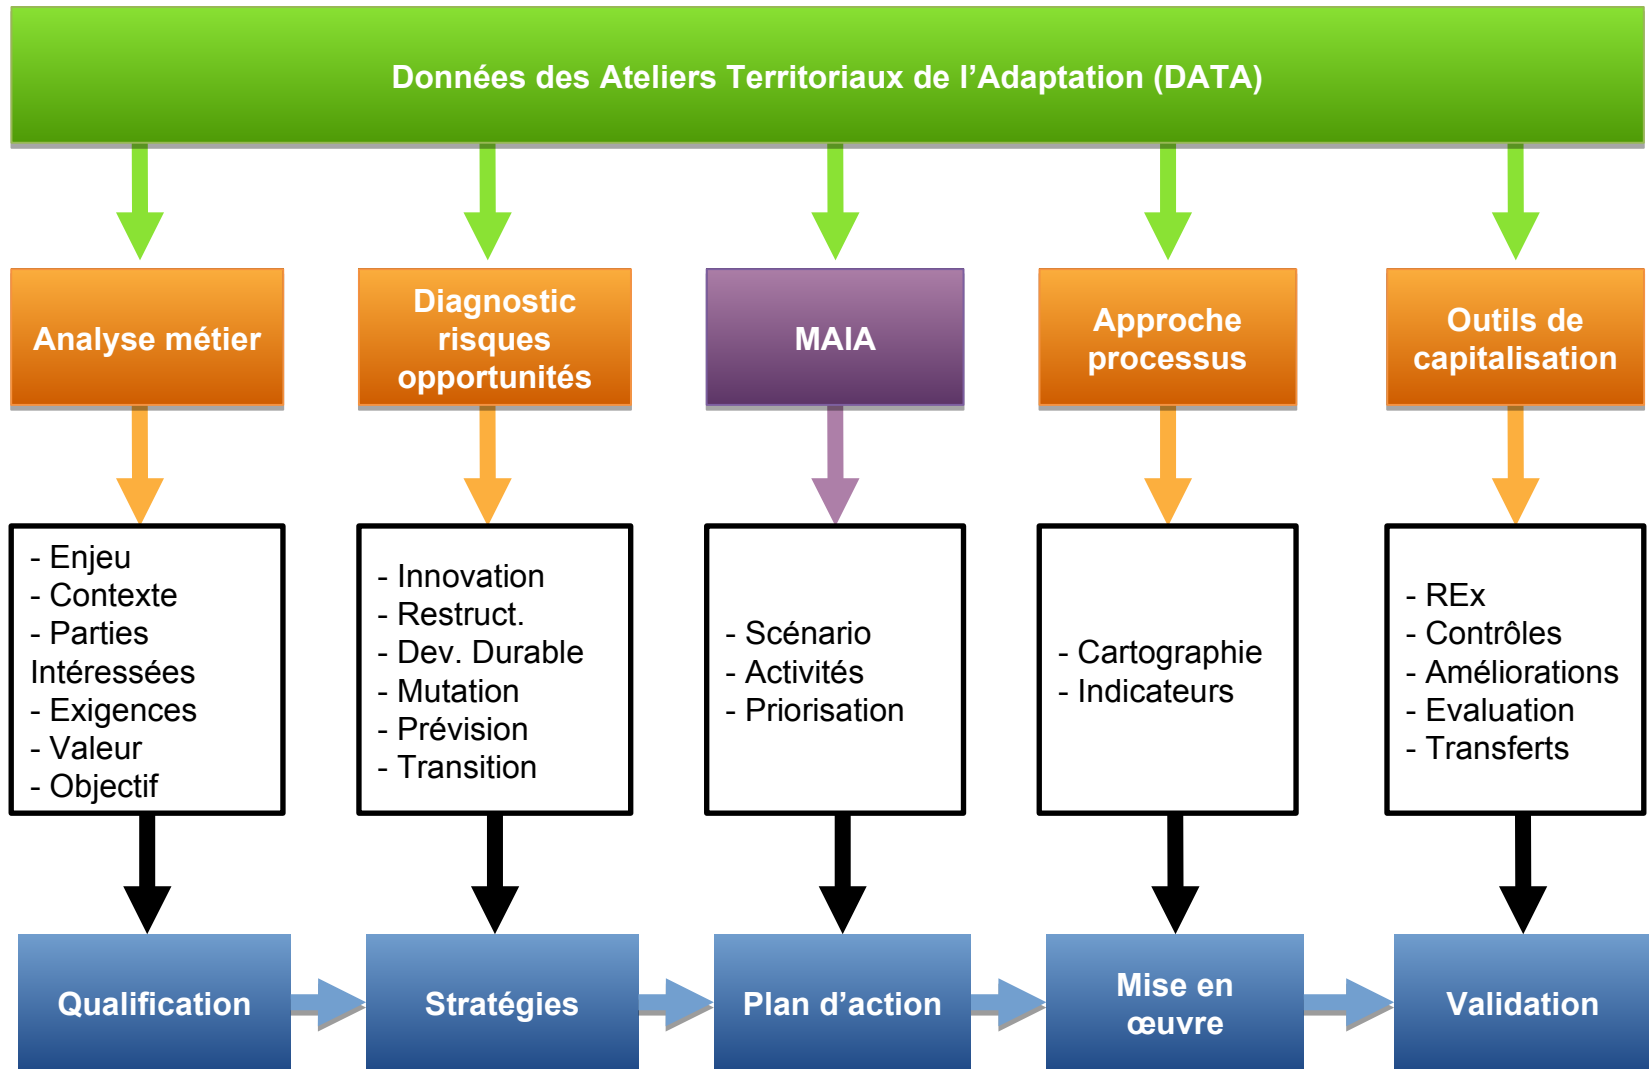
Données des Ateliers Territoriaux de l'Adaptation (DATA)

Analyse métier

Diagnostic risques opportunités

MAIA

Approche processus

Outils de capitalisation

- Enjeu
- Contexte
- Parties Intéressées
- Exigences
- Valeur
- Objectif

- Innovation
- Restruct.
- Dev. Durable
- Mutation
- Prévision
- Transition

- Scénario
- Activités
- Priorisation

- Cartographie
- Indicateurs

- REx
- Contrôles
- Améliorations
- Evaluation
- Transferts

Qualification

Stratégies

Plan d'action

Mise en œuvre

Validation